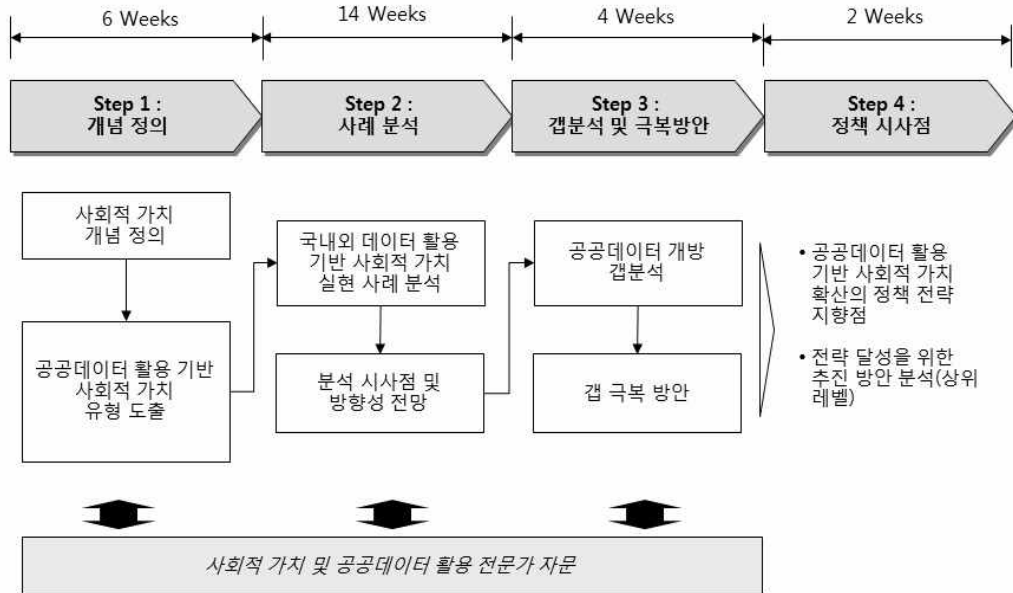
6 Weeks

14 Weeks

4 Weeks

2 Weeks

Step 1 : 개념 정의

Step 2 : 사례 분석

Step 3 : 갭분석 및 극복방안

Step 4 : 정책 시사점

사회적 가치 개념 정의

공공데이터 활용 기반 사회적 가치 유형 도출

국내외 데이터 활용 기반 사회적 가치 실현 사례 분석

분석 시사점 및 방향성 전망

공공데이터 개방 갭분석

갭 극복 방안

• 공공데이터 활용 기반 사회적 가치 확산의 정책 전략 지향점

• 전략 달성을 위한 추진 방안 분석(상위 레벨)

사회적 가치 및 공공데이터 활용 전문가 자문